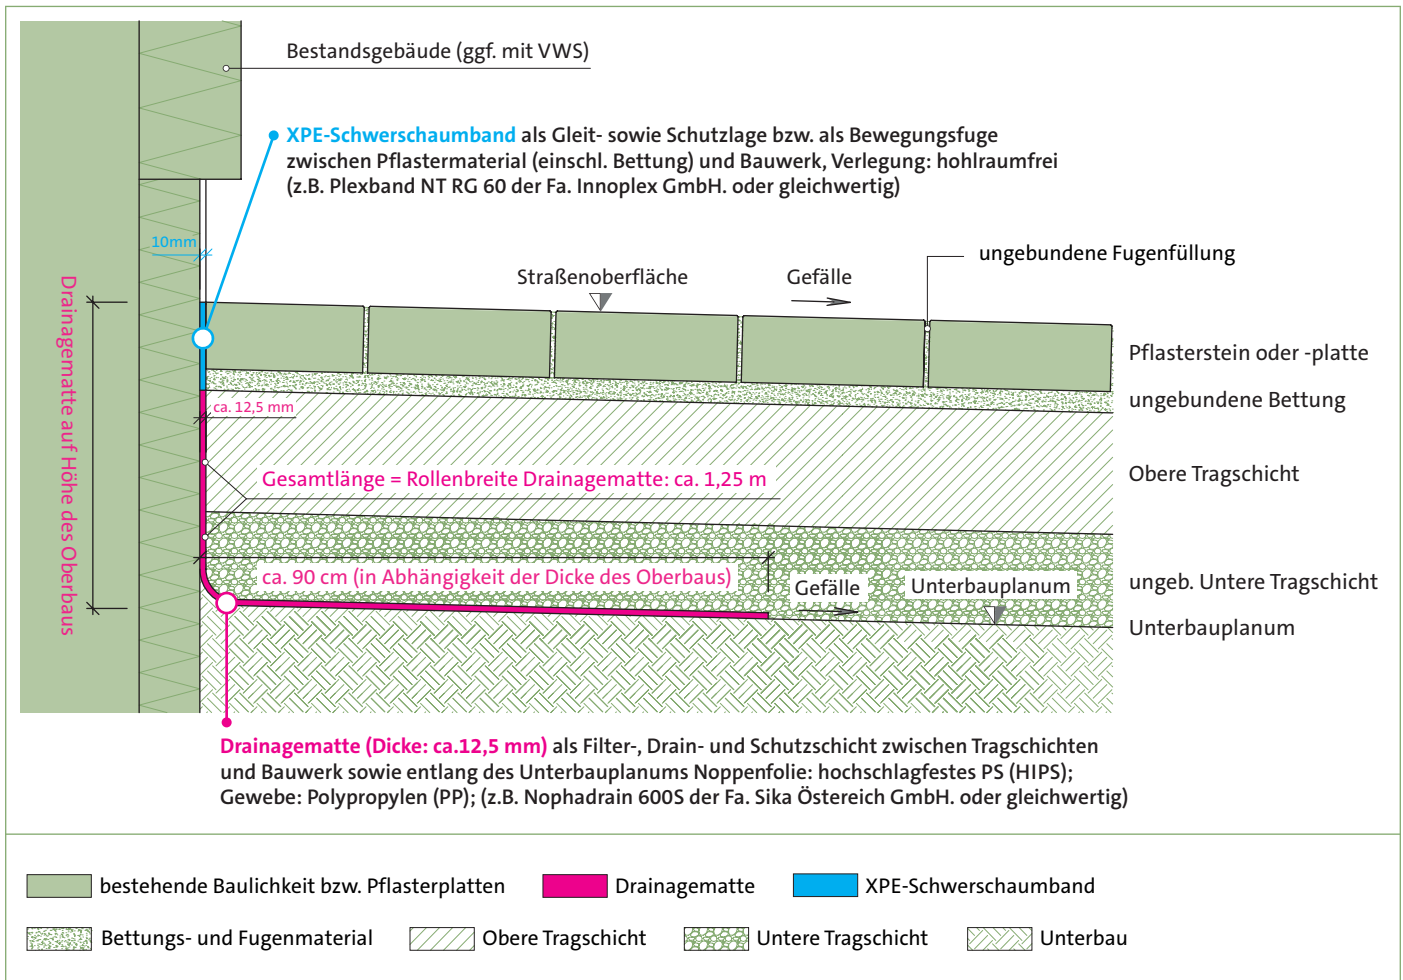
Bestandsgebäude (ggf. mit VWS)

XPE-Schwerschaumband als Gleit- sowie Schutzlage bzw. als Bewegungsfuge zwischen Pflastermaterial (einschl. Bettung) und Bauwerk, Verlegung: hohlraumfrei (z.B. Plexband NT RG 60 der Fa. Innoplex GmbH. oder gleichwertig)

10mm

ungebundene Fugenfüllung

Straßenoberfläche

Gefälle

Pflasterstein oder -platte

ungebundene Bettung

ca. 12,5 mm

Drainagematte auf Höhe des Oberbaus

Gesamtlänge = Rollenbreite Drainagematte: ca. 1,25 m

Obere Tragschicht

ca. 90 cm (in Abhängigkeit der Dicke des Oberbaus)

Gefälle

Unterbauplanum

ungeb. Untere Tragschicht

Unterbauplanum

Drainagematte (Dicke: ca.12,5 mm) als Filter-, Drain- und Schutzschicht zwischen Tragschichten und Bauwerk sowie entlang des Unterbauplanums Noppenfolie: hochschlagfestes PS (HIPS); Gewebe: Polypropylen (PP); (z.B. Nophadrain 600S der Fa. Sika Östereich GmbH. oder gleichwertig)

bestehende Baulichkeit bzw. Pflasterplatten

Drainagematte

XPE-Schwerschaumband

Bettungs- und Fugenmaterial

Obere Tragschicht

Untere Tragschicht

Unterbau